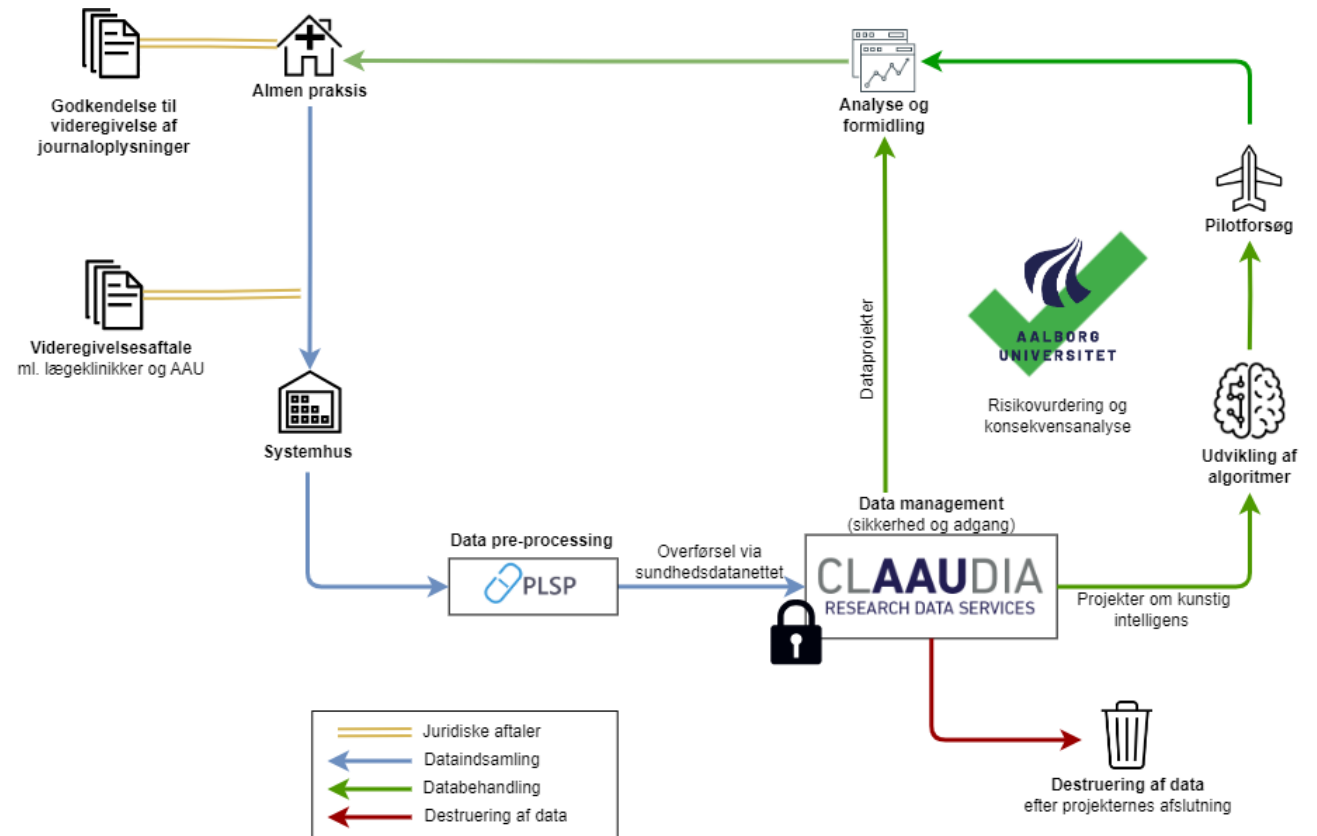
Godkendelse til videregivelse af journaloplysninger

Almen praksis

Analyse og formidling

Pilotforsøg

Videregivelsesaftale
ml. lægeklinikker og AAU

AALBORG UNIVERSITET

Risikovurdering og konsekvensanalyse

Dataprojekter

Udvikling af algoritmer

Systemhus

Data management
(sikkerhed og adgang)

Data pre-processing

PLSP

Overførsel via sundhedsdatanettet

CLAAUDIA
RESEARCH DATA SERVICES

Projekter om kunstig intelligens

Juridiske aftaler
Dataindsamling
Databehandling
Destruering af data

Destruering af data
efter projekternes afslutning